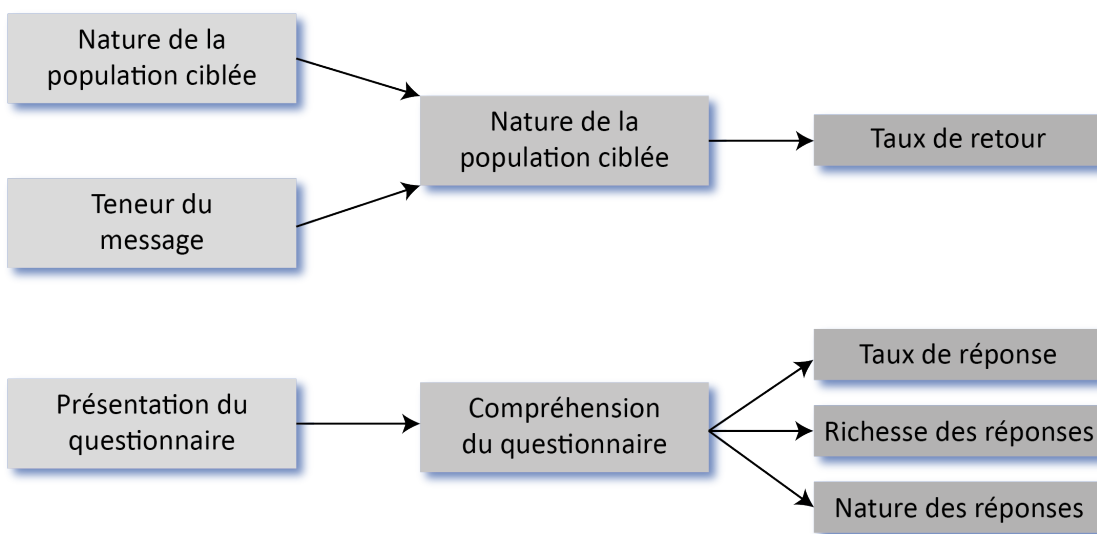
Nature de la population ciblée

Teneur du message

Nature de la population ciblée

Taux de retour

Présentation du questionnaire

Compréhension du questionnaire

Taux de réponse

Richesse des réponses

Nature des réponses